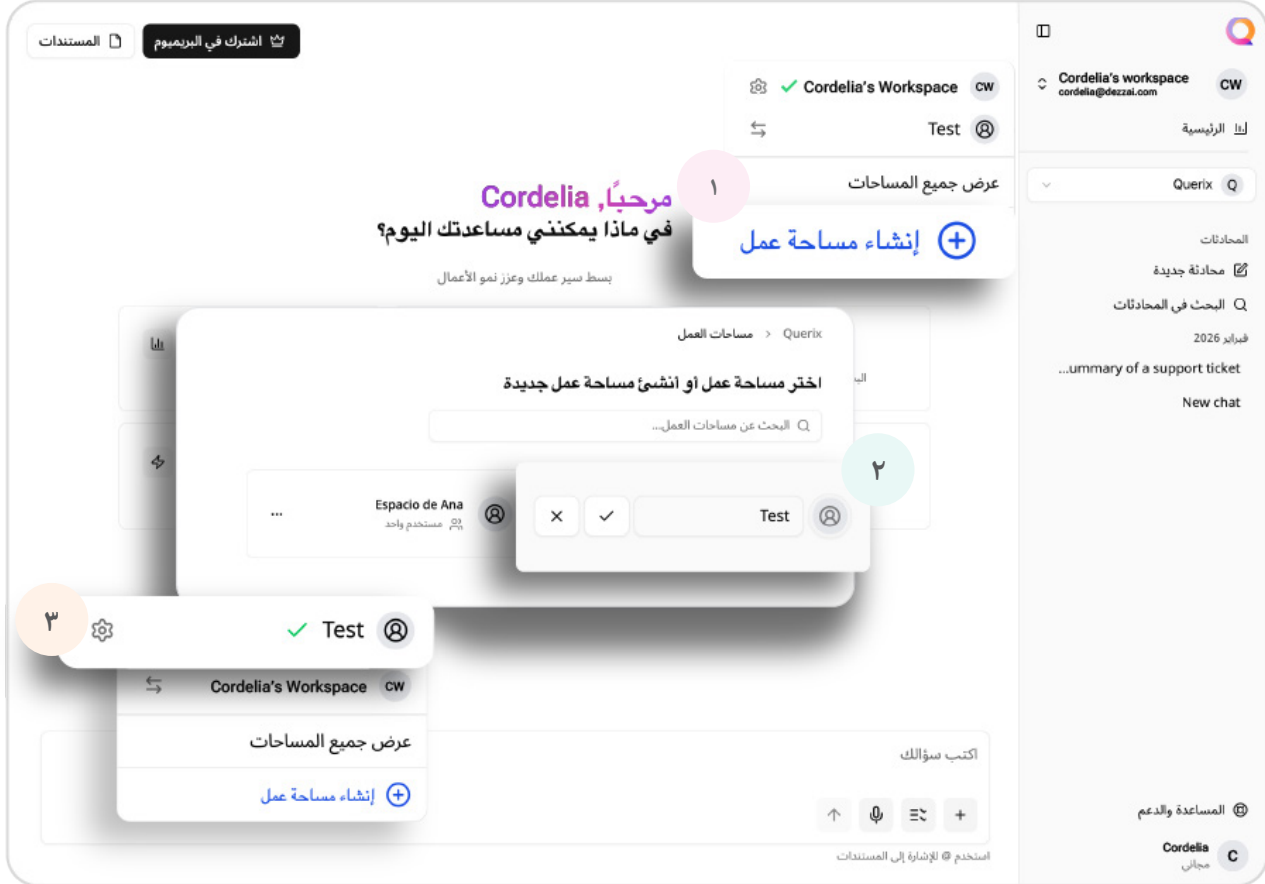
المستندات
اشترك في البريميوم

CW Cordelia's workspace
cordelia@dezzai.com
الرئيسية
Q Querix
المحادثات
محادثة جديدة
البحث في المحادثات
فبراير 2026
...ummary of a support ticket
New chat
المساعدة والدعم
C Cordelia
مجاني

CW Cordelia's Workspace
Test
عرض جميع المساحات
١
إنشاء مساحة عمل

مرحبًا, Cordelia
في ماذا يمكنني مساعدتك اليوم؟
بسط سير عملك وعزز نمو الأعمال

Querix < مساحات العمل
اختر مساحة عمل أو أنشئ مساحة عمل جديدة
البحث عن مساحات العمل...
Espacio de Ana
مستخدم واحد
...

٢
Test

٣
Test
CW Cordelia's Workspace
عرض جميع المساحات
إنشاء مساحة عمل

اكتب سؤالك
استخدم @ للإشارة إلى المستندات